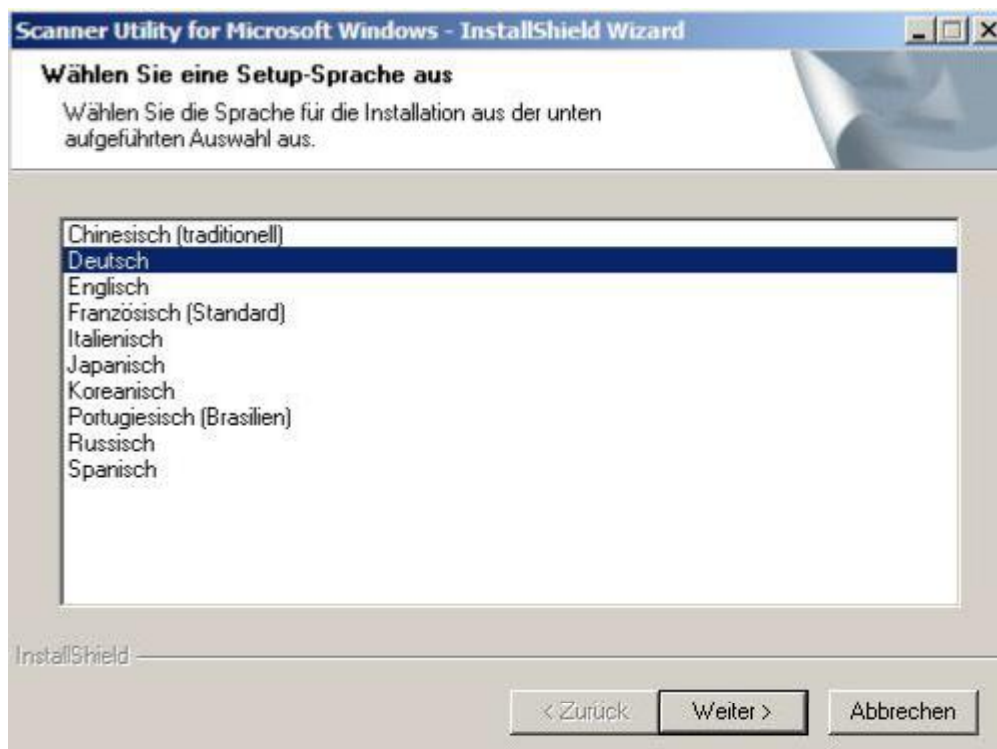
Scanner Utility for Microsoft Windows - InstallShield Wizard

Wählen Sie eine Setup-Sprache aus

Wählen Sie die Sprache für die Installation aus der unten aufgeführten Auswahl aus.

Chinesisch (traditionell)
Deutsch
Englisch
Französisch (Standard)
Italienisch
Japanisch
Koreanisch
Portugiesisch (Brasilien)
Russisch
Spanisch

InstallShield

< Zurück
Weiter >
Abbrechen